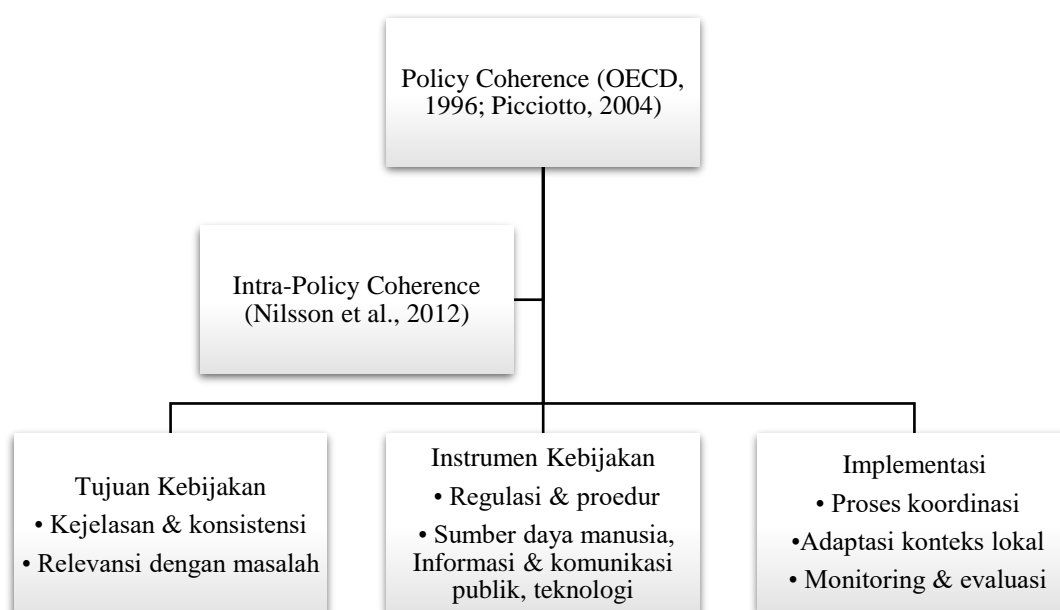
Policy Coherence (OECD, 1996; Picciotto, 2004)

Intra-Policy Coherence (Nilsson et al., 2012)

Tujuan Kebijakan
• Kejelasan & konsistensi
• Relevansi dengan masalah

Instrumen Kebijakan
• Regulasi & proedur
• Sumber daya manusia, Informasi & komunikasi publik, teknologi

Implementasi
• Proses koordinasi
•Adaptasi konteks lokal
• Monitoring & evaluasi